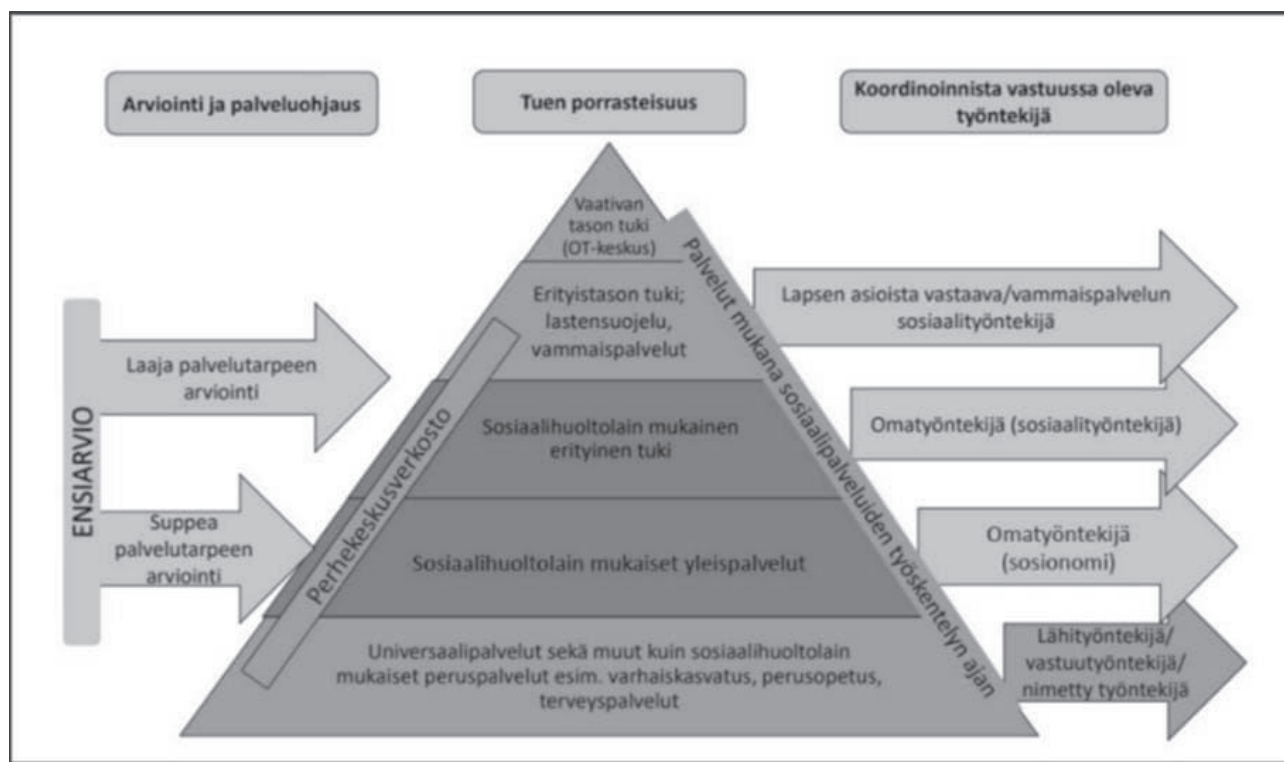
Arviointi ja palveluohjaus

Tuen porrasteisuus

Koordinoinnista vastuussa oleva työntekijä

ENSIARVIO

Laaja palvelutarpeen arviointi

Suppea palvelutarpeen arviointi

Vaativan tason tuki (OT-keskus)

Erityistason tuki; lastensuojelu, vammaispalvelut

Sosiaalihuoltolain mukainen erityinen tuki

Sosiaalihuoltolain mukaiset yleispalvelut

Universaalipalvelut sekä muut kuin sosiaalihuoltolain mukaiset peruspalvelut esim. varhaiskasvatus, perusopetus, terveyspalvelut

Perhekeskusverkosto

Palvelut mukana sosiaalipalveluiden työskentelyn ajan

Lapsen asioista vastaava/vammaispalvelun sosiaalityöntekijä

Omatyöntekijä (sosiaalityöntekijä)

Omatyöntekijä (sosionomi)

Lähityöntekijä/ vastuutyöntekijä/ nimetty työntekijä